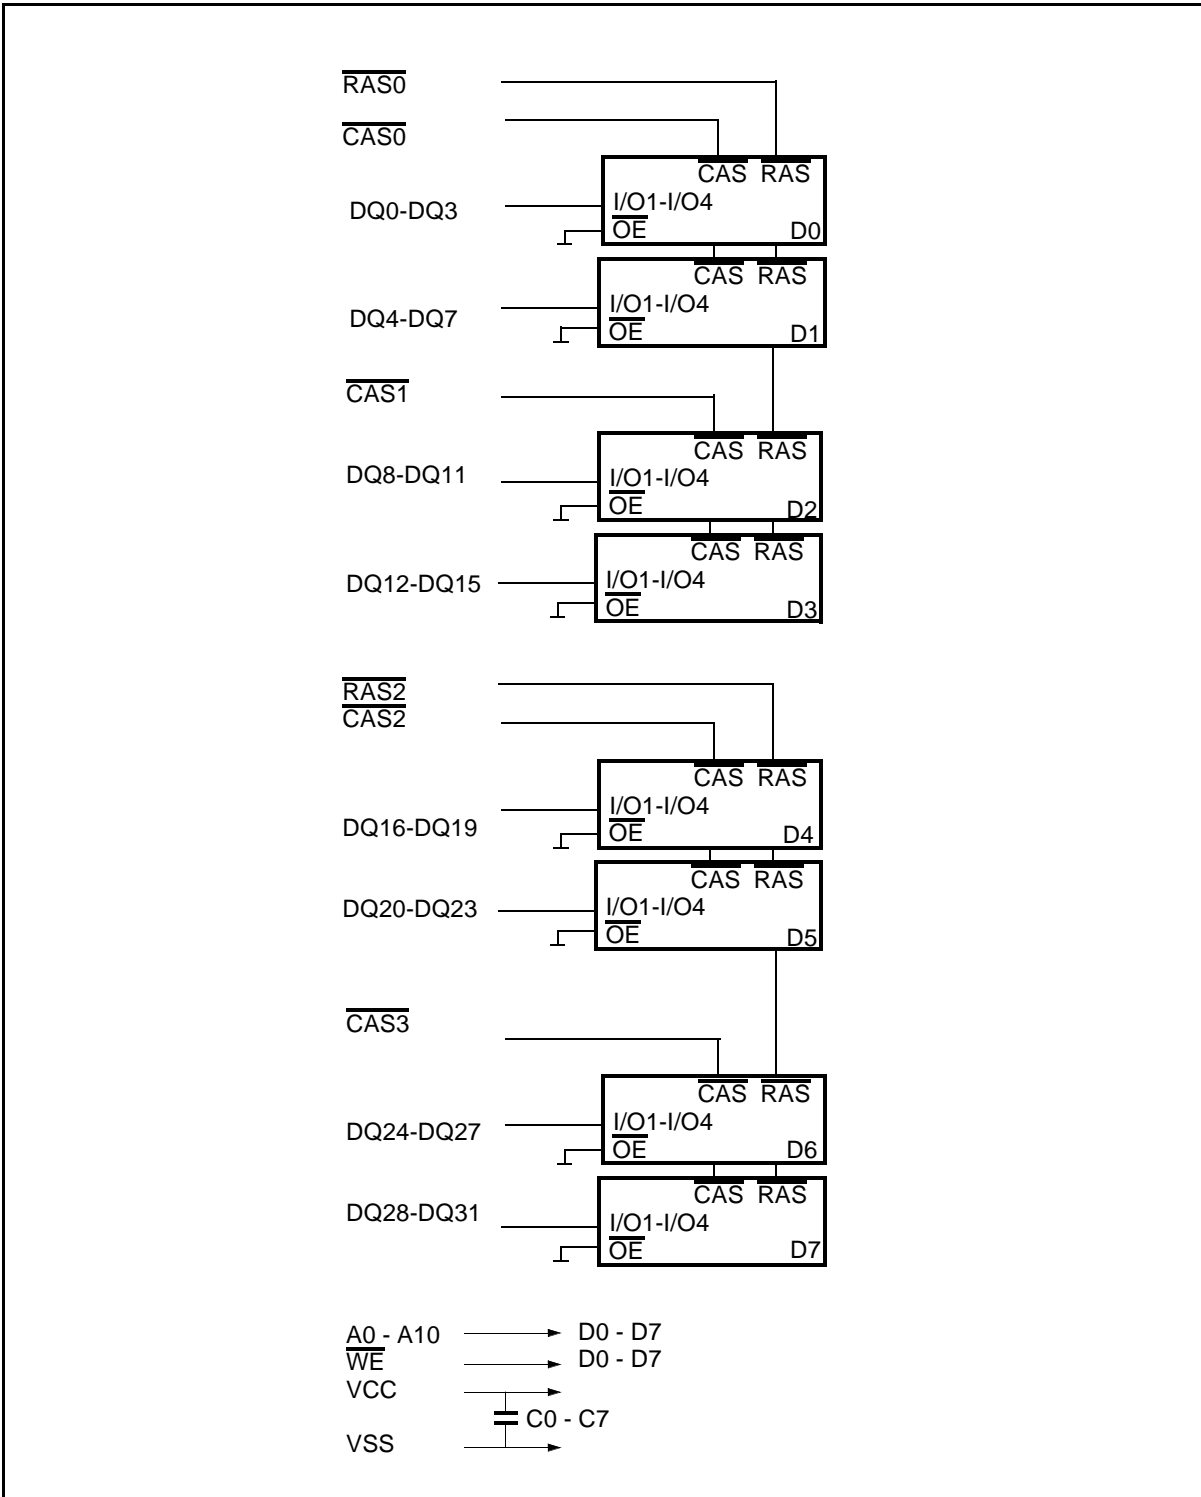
$\overline{RAS0}$
$\overline{CAS0}$
$\overline{CAS}$ $\overline{RAS}$
DQ0-DQ3
I/O1-I/O4
$\overline{OE}$
D0
$\overline{CAS}$ $\overline{RAS}$
DQ4-DQ7
I/O1-I/O4
$\overline{OE}$
D1
$\overline{CAS1}$
$\overline{CAS}$ $\overline{RAS}$
DQ8-DQ11
I/O1-I/O4
$\overline{OE}$
D2
$\overline{CAS}$ $\overline{RAS}$
DQ12-DQ15
I/O1-I/O4
$\overline{OE}$
D3
$\overline{RAS2}$
$\overline{CAS2}$
$\overline{CAS}$ $\overline{RAS}$
I/O1-I/O4
DQ16-DQ19
$\overline{OE}$
D4
$\overline{CAS}$ $\overline{RAS}$
DQ20-DQ23
I/O1-I/O4
$\overline{OE}$
D5
$\overline{CAS3}$
$\overline{CAS}$ $\overline{RAS}$
DQ24-DQ27
I/O1-I/O4
$\overline{OE}$
D6
$\overline{CAS}$ $\overline{RAS}$
DQ28-DQ31
I/O1-I/O4
$\overline{OE}$
D7
A0 - A10 → D0 - D7
$\overline{WE}$ → D0 - D7
VCC
C0 - C7
VSS